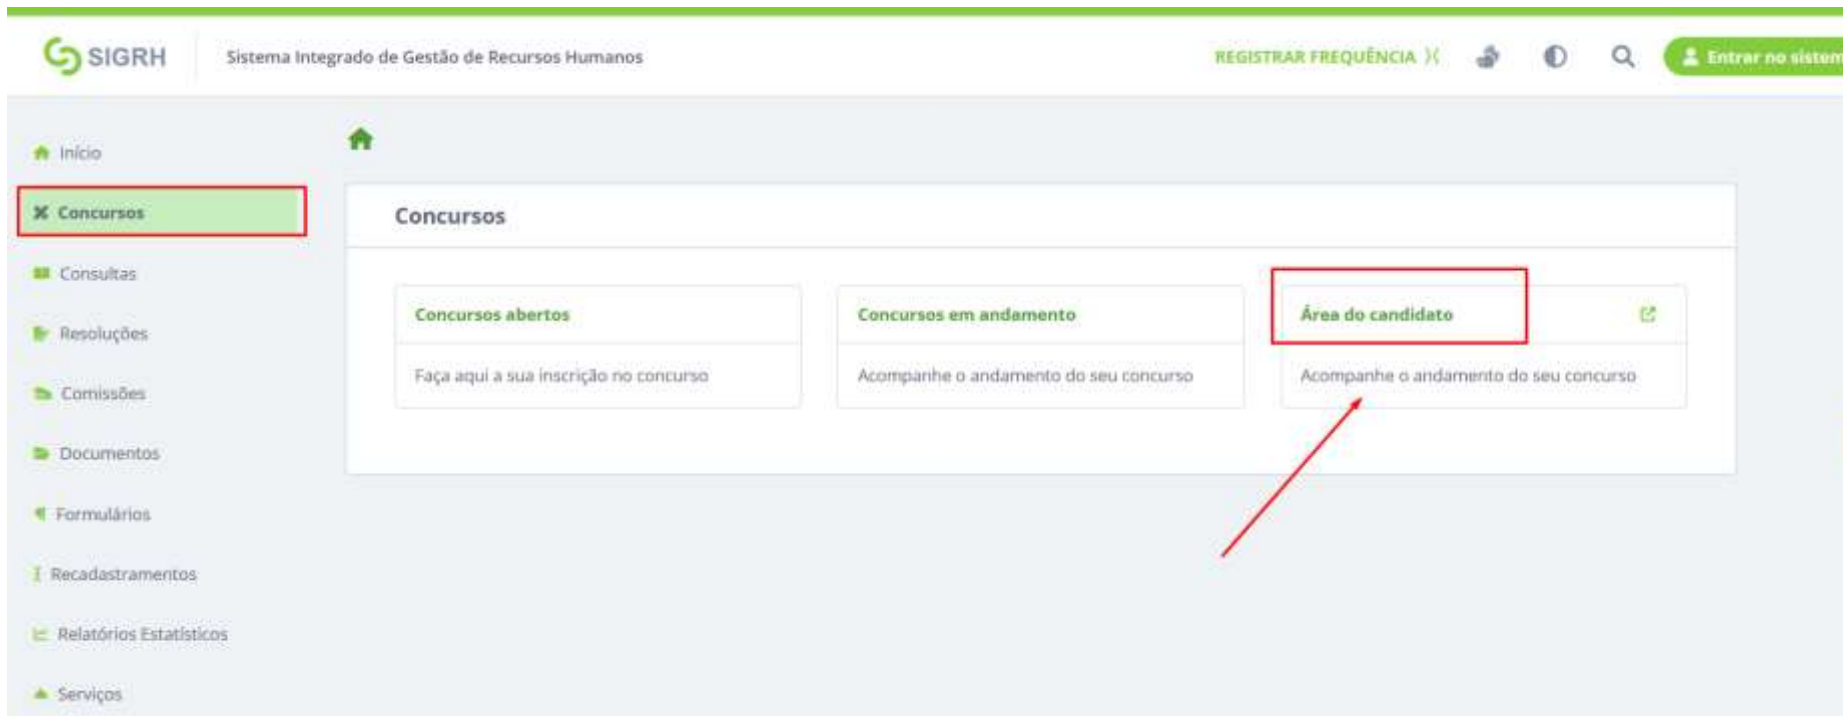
SIGRH
Sistema Integrado de Gestão de Recursos Humanos
REGISTRAR FREQUÊNCIA
Entrar no sistem

Início
Concursos
Consultas
Resoluções
Comissões
Documentos
Formulários
Recadastramentos
Relatórios Estatísticos
Serviços

Concursos

Concursos abertos
Faça aqui a sua inscrição no concurso

Concursos em andamento
Acompanhe o andamento do seu concurso

Área do candidato
Acompanhe o andamento do seu concurso